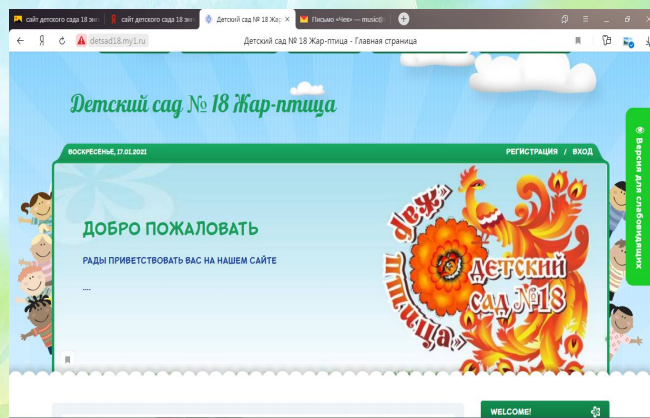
сайт детского сада 18 эн
сайт детского сада 18 эн
Детский сад № 18 Жар
Письмо «Чек» — music
detsad18.my1.ru
Детский сад № 18 Жар-птица - Главная страница

Детский сад № 18 Жар-птица

ВОСКРЕСЕНЬЕ, 17.01.2021
РЕГИСТРАЦИЯ / ВХОД

ДОБРО ПОЖАЛОВАТЬ

РАДЫ ПРИВЕТСТВОВАТЬ ВАС НА НАШЕМ САЙТЕ

....

«Жар птица»
детский сад №18

Версия для слабовидящих

WELCOME!